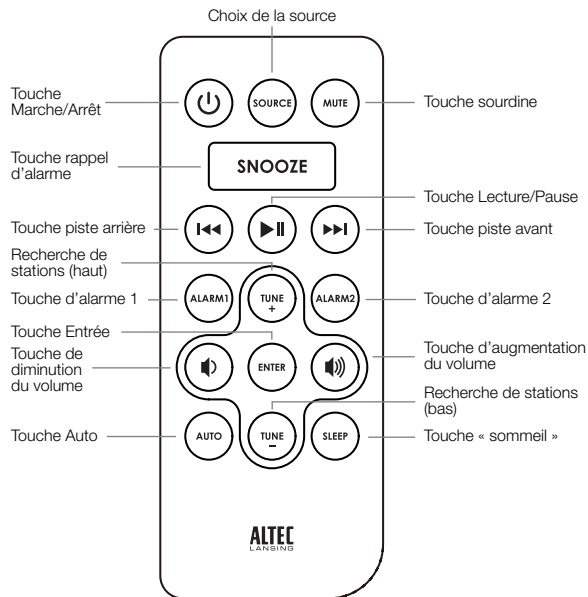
Choix de la source

Touche Marche/Arrêt

SOURCE

MUTE

Touche sourdine

Touche rappel d'alarme

SNOOZE

Touche Lecture/Pause

Touche piste arrière

Touche piste avant

Recherche de stations (haut)

Touche d'alarme 1

ALARM1

TUNE +

ALARM2

Touche d'alarme 2

Touche Entrée

Touche de diminution du volume

ENTER

Touche d'augmentation du volume

Recherche de stations (bas)

Touche Auto

AUTO

TUNE –

SLEEP

Touche « sommeil »

ALTEC LANSING